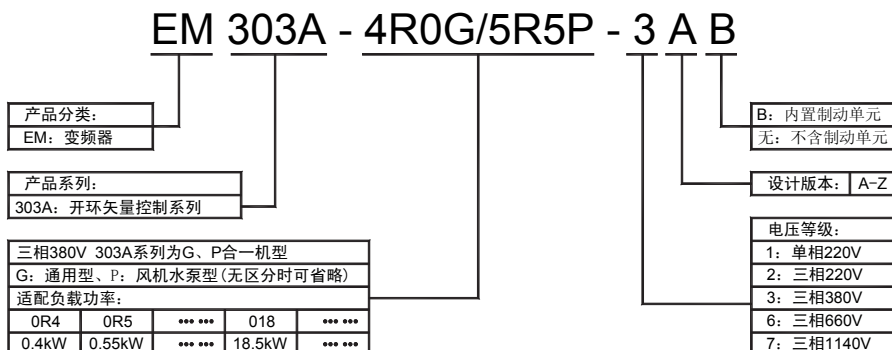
EM 303A - 4R0G/5R5P - 3 A B

产品分类：
EM：变频器

产品系列：
303A：开环矢量控制系列

三相380V 303A系列为G、P合一机型
G：通用型、P：风机水泵型(无区分时可省略)
适配负载功率：

| 0R4 | 0R5 | ••• ••• | 018 | ••• ••• |
|---|---|---|---|---|
| 0.4kW | 0.55kW | ••• ••• | 18.5kW | ••• ••• |

B：内置制动单元
无：不含制动单元

设计版本： A~Z

电压等级：
1：单相220V
2：三相220V
3：三相380V
6：三相660V
7：三相1140V